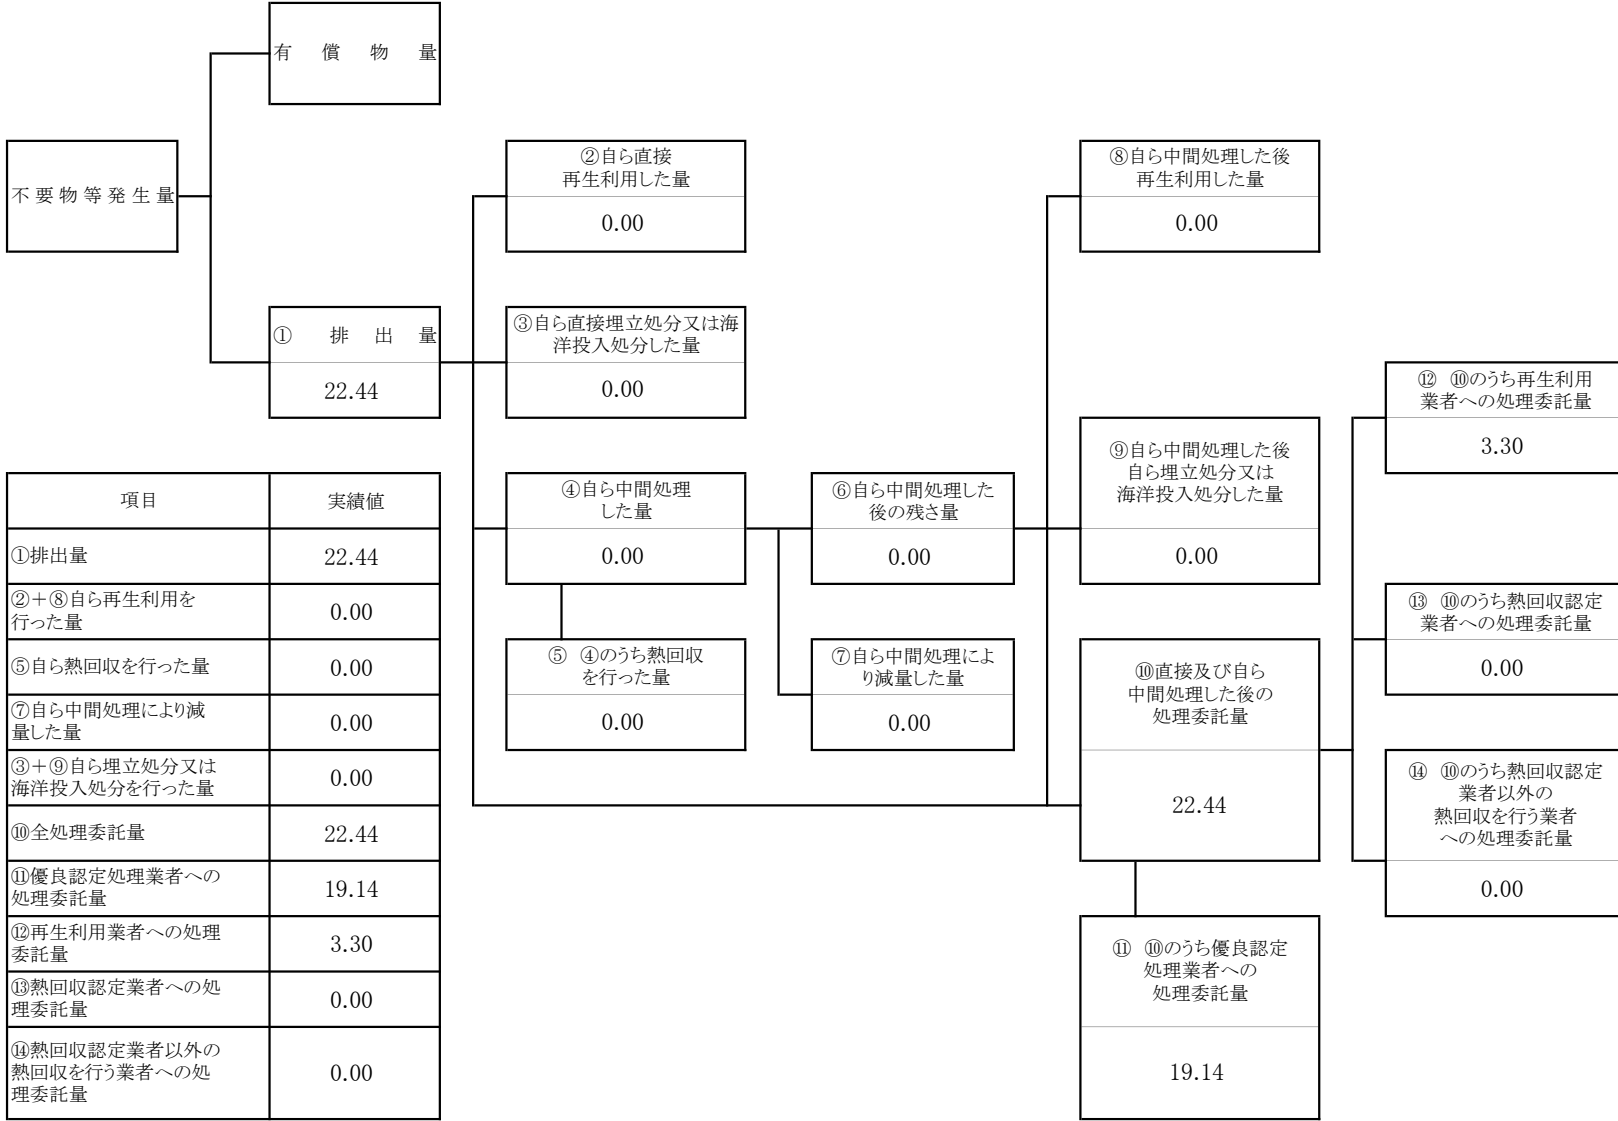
有　償　物　量

不要物等発生量

①　排　出　量
22.44

②自ら直接再生利用した量
0.00

③自ら直接埋立処分又は海洋投入処分した量
0.00

④自ら中間処理した量
0.00

⑤　④のうち熱回収を行った量
0.00

⑥自ら中間処理した後の残さ量
0.00

⑦自ら中間処理により減量した量
0.00

⑧自ら中間処理した後再生利用した量
0.00

⑨自ら中間処理した後自ら埋立処分又は海洋投入処分した量
0.00

⑩直接及び自ら中間処理した後の処理委託量
22.44

⑪　⑩のうち優良認定処理業者への処理委託量
19.14

⑫　⑩のうち再生利用業者への処理委託量
3.30

⑬　⑩のうち熱回収認定業者への処理委託量
0.00

⑭　⑩のうち熱回収認定業者以外の熱回収を行う業者への処理委託量
0.00

| 項目 | 実績値 |
|---|---|
| ①排出量 | 22.44 |
| ②＋⑧自ら再生利用を行った量 | 0.00 |
| ⑤自ら熱回収を行った量 | 0.00 |
| ⑦自ら中間処理により減量した量 | 0.00 |
| ③＋⑨自ら埋立処分又は海洋投入処分を行った量 | 0.00 |
| ⑩全処理委託量 | 22.44 |
| ⑪優良認定処理業者への処理委託量 | 19.14 |
| ⑫再生利用業者への処理委託量 | 3.30 |
| ⑬熱回収認定業者への処理委託量 | 0.00 |
| ⑭熱回収認定業者以外の熱回収を行う業者への処理委託量 | 0.00 |